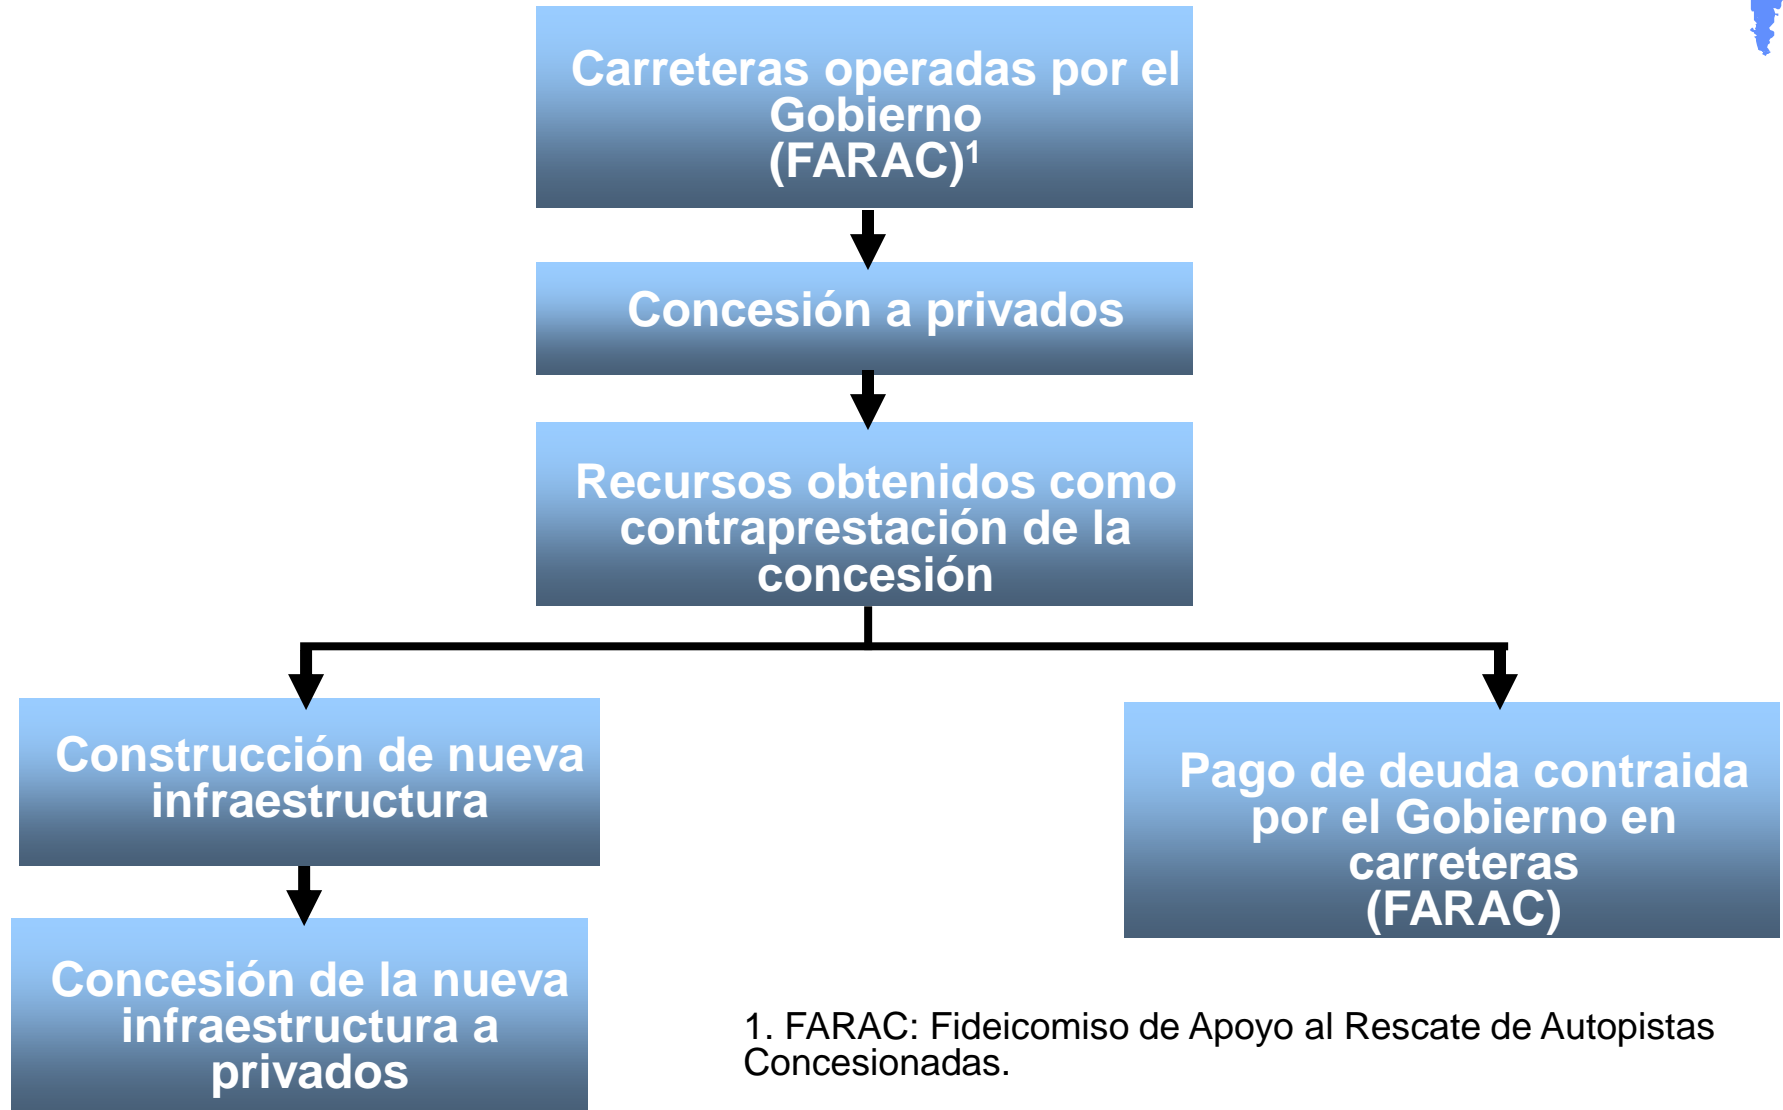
Carreteras operadas por el Gobierno (FARAC)$^1$

Concesión a privados

Recursos obtenidos como contraprestación de la concesión

Construcción de nueva infraestructura

Concesión de la nueva infraestructura a privados

Pago de deuda contraida por el Gobierno en carreteras (FARAC)

1. FARAC: Fideicomiso de Apoyo al Rescate de Autopistas Concesionadas.